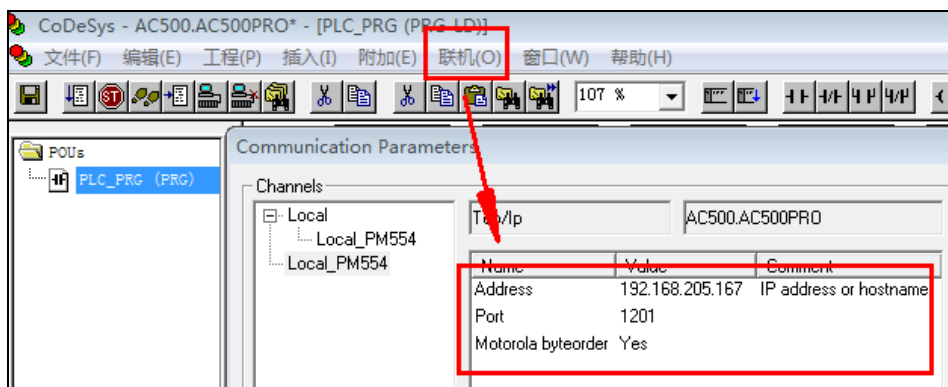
CoDeSys - AC500.AC500PRO* - [PLC_PRG (PRG-LD)]

文件(F) 编辑(E) 工程(P) 插入(I) 附加(E) 联机(O) 窗口(W) 帮助(H)

107 %

POUs
PLC_PRG (PRG)

Communication Parameters

Channels

Local
Local_PM554
Local_PM554

Tcp/Ip

AC500.AC500PRO

| Name | Value | Comment |
|---|---|---|
| Address | 192.168.205.167 | IP address or hostname |
| Port | 1201 | |
| Motorola byteorder | Yes | |